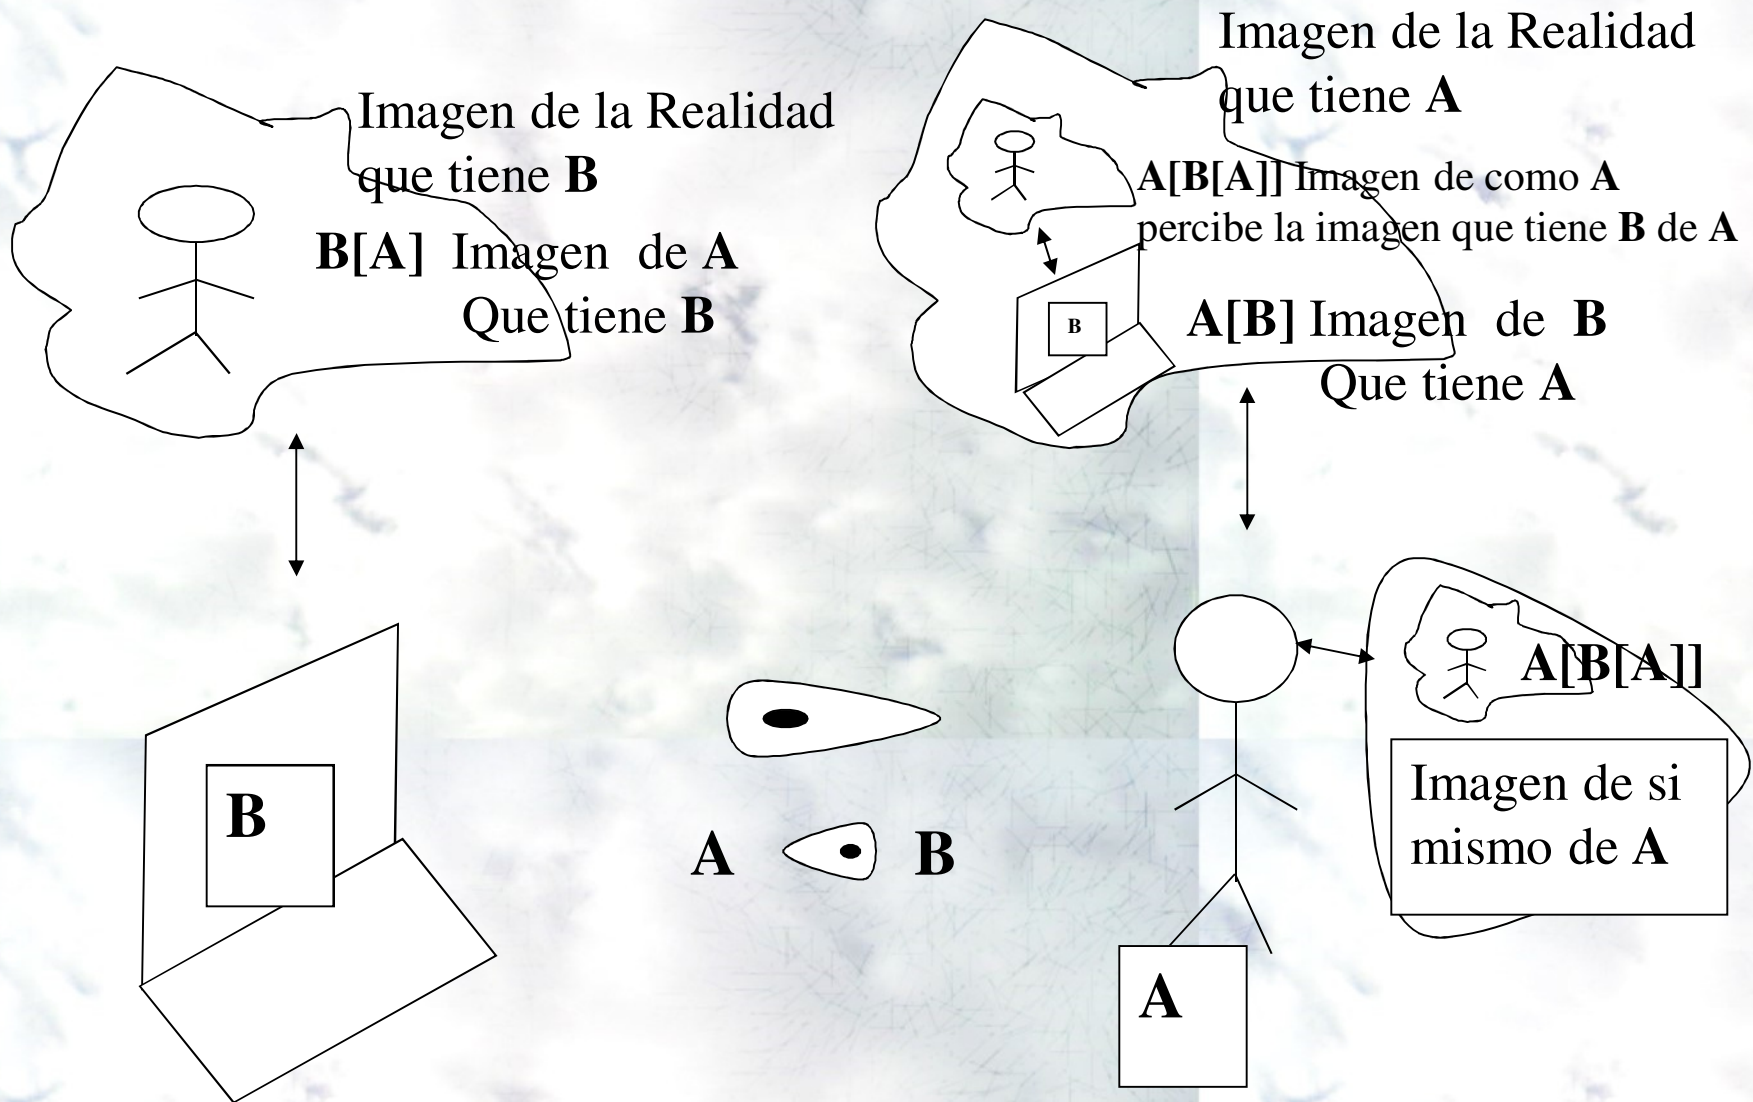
Imagen de la Realidad que tiene B

B[A] Imagen de A Que tiene B

Imagen de la Realidad que tiene A

A[B[A]] Imagen de como A percibe la imagen que tiene B de A

B

A[B] Imagen de B Que tiene A

A[B[A]]

Imagen de si mismo de A

B

A B

A